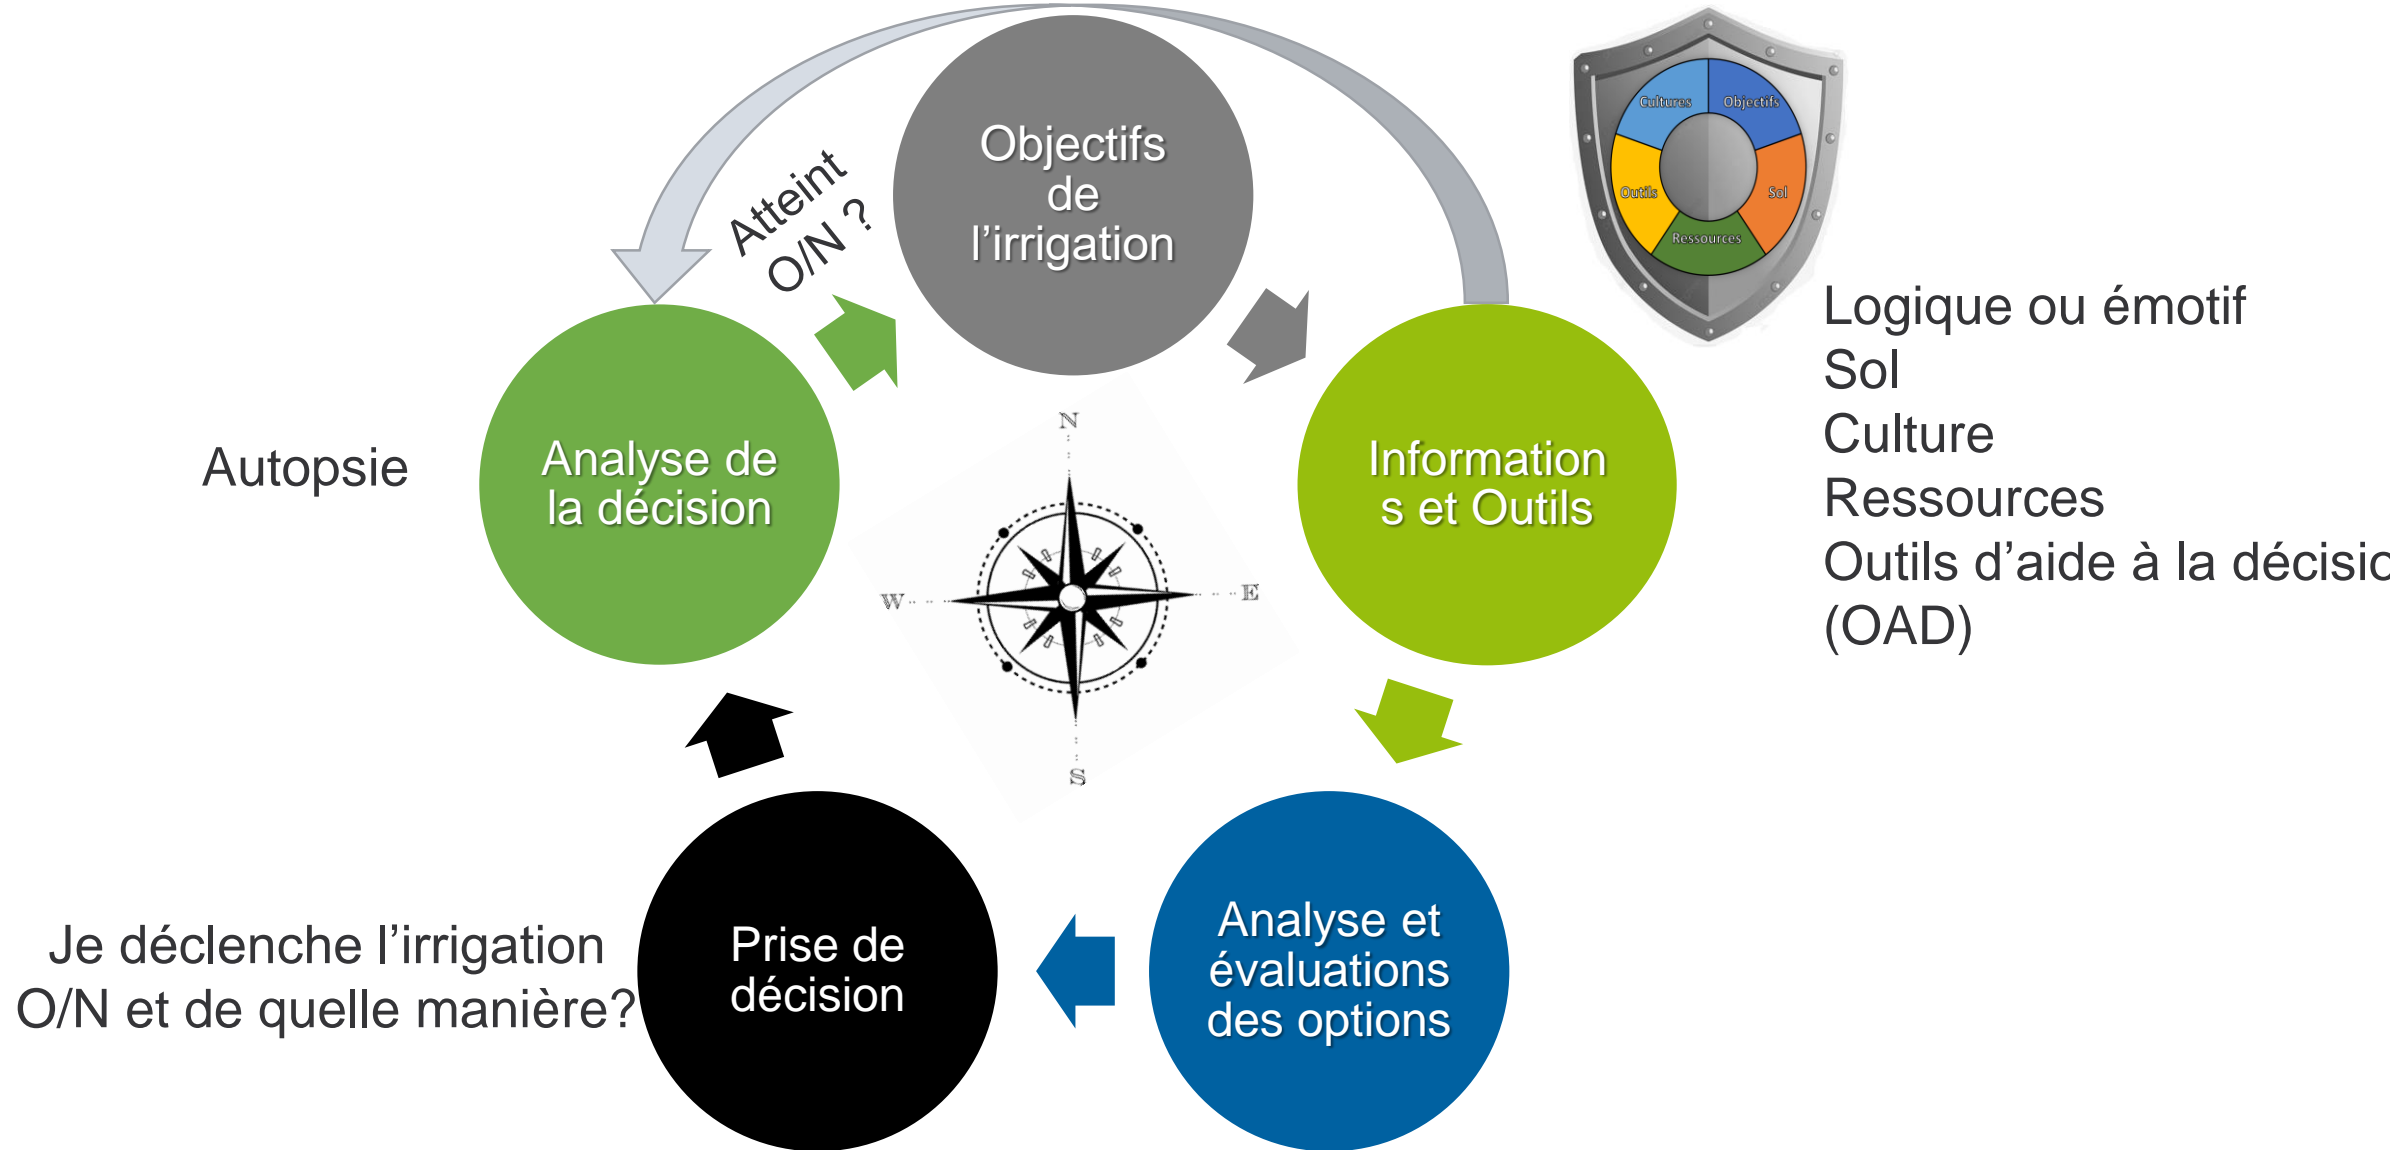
Atteint O/N ?

Objectifs de l'irrigation

Cultures
Objectifs
Outils
Sol
Ressources

Logique ou émotif
Sol
Culture
Ressources
Outils d'aide à la décisio
(OAD)

Autopsie

Analyse de la décision

N
W
E
S

Informations et Outils

Je déclenche l'irrigation O/N et de quelle manière?

Prise de décision

Analyse et évaluations des options